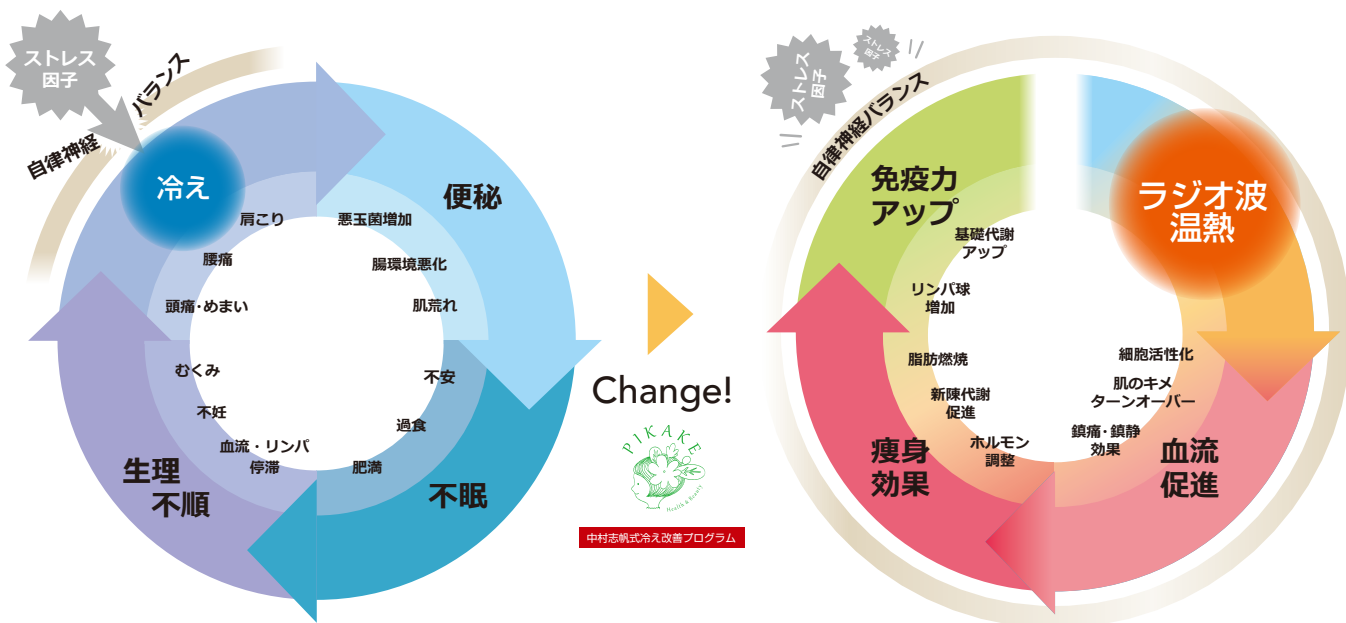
ストレス因子

自律神経バランス

冷え

肩こり

腰痛

頭痛・めまい

むくみ

不妊

血流・リンパ停滞

生理不順

便秘

悪玉菌増加

腸環境悪化

肌荒れ

不安

過食

肥満

不眠

Change!

PIKAKE
Health & Beauty

中村志帆式冷え改善プログラム

ストレス因子

ストレス因子

自律神経バランス

免疫力アップ

基礎代謝アップ

リンパ球増加

脂肪燃焼

新陳代謝促進

ホルモン調整

痩身効果

ラジオ波温熱

細胞活性化

肌のキメターンオーバー

鎮痛・鎮静効果

血流促進